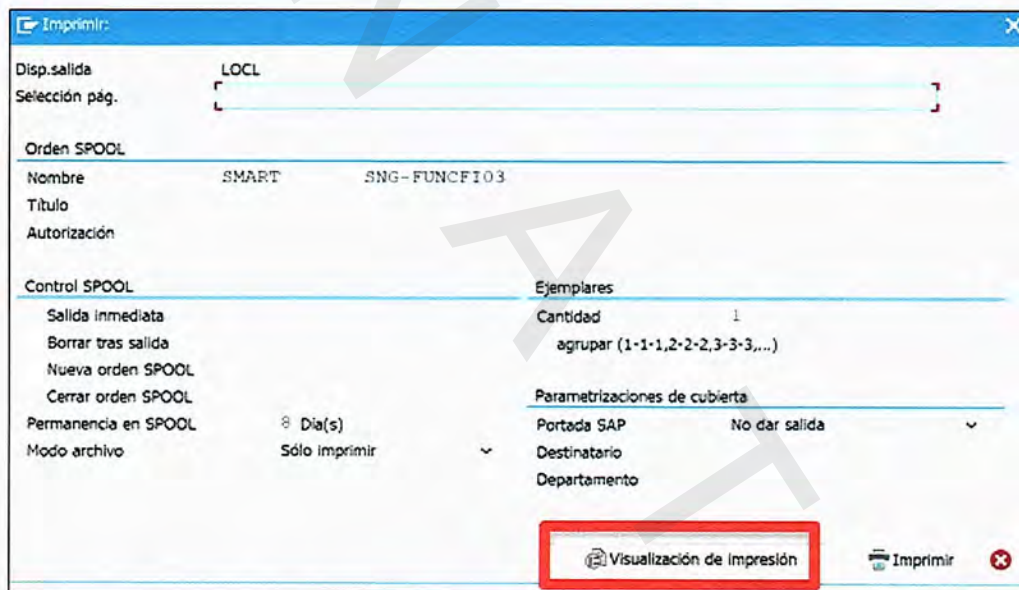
Imprimir:

Disp.salida LOCL
Selección pág.

Orden SPOOL
Nombre SMART SNG-FUNCFI03
Título
Autorización

Control SPOOL
Salida inmediata
Borrar tras salida
Nueva orden SPOOL
Cerrar orden SPOOL
Permanencia en SPOOL 8 Día(s)
Modo archivo Sólo imprimir

Ejemplares
Cantidad 1
agrupar (1-1-1,2-2-2,3-3-3,...)

Parametrizaciones de cubierta
Portada SAP No dar salida
Destinatario
Departamento

Visualización de impresión
Imprimir

SAT